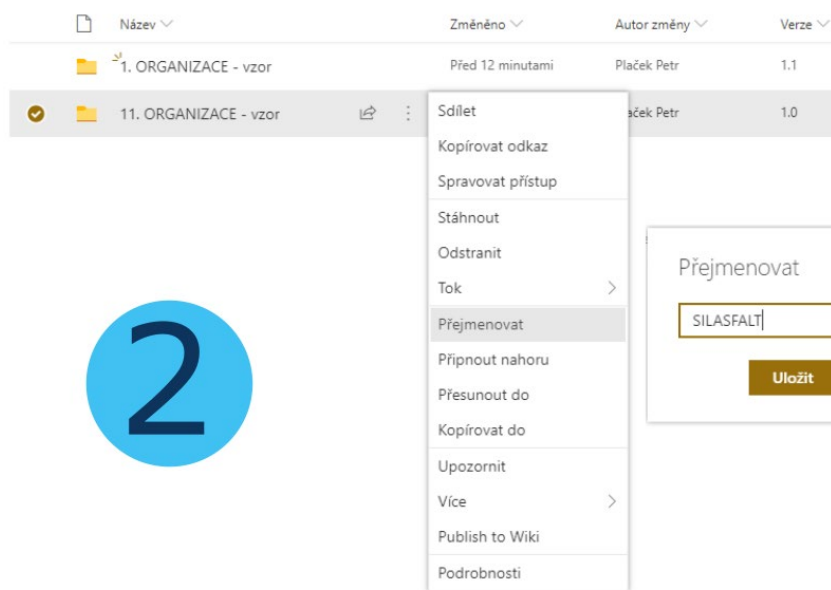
| | Název | Změněno | Autor změny | Verze |
|---|---|---|---|---|
| | 1. ORGANIZACE - vzor | Před 12 minutami | Plaček Petr | 1.1 |
| | 11. ORGANIZACE - vzor | | lаček Petr | 1.0 |

Sdílet
Kopírovat odkaz
Spravovat přístup
Stáhnout
Odstranit
Tok
Přejmenovat
Připnout nahoru
Přesunout do
Kopírovat do
Upozornit
Více
Publish to Wiki
Podrobnosti

2

Přejmenovat
SILASFALT
Uložit